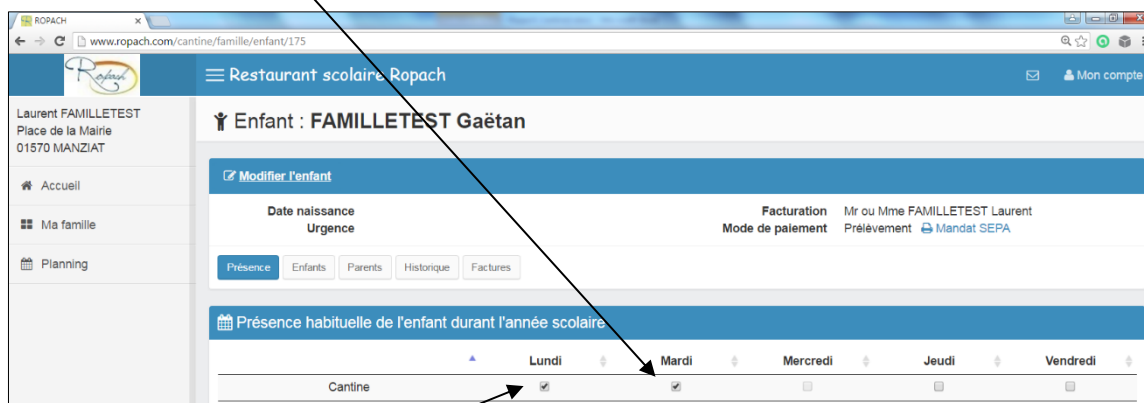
ROPACH

www.ropach.com/cantine/famille/enfant/175

Ropach

Restaurant scolaire Ropach

Mon compte

Laurent FAMILLETEST
Place de la Mairie
01570 MANZIAT

Accueil

Ma famille

Planning

Enfant : FAMILLETEST Gaëtan

Modifier l'enfant

Date naissance
Urgence

Facturation Mr ou Mme FAMILLETEST Laurent
Mode de paiement Prélèvement Mandat SEPA

Présence Enfants Parents Historique Factures

Présence habituelle de l'enfant durant l'année scolaire

| | Lundi | Mardi | Mercredi | Jeudi | Vendredi |
|---|---|---|---|---|---|
| Cantine | ☑ | ☑ | ☐ | ☐ | ☐ |